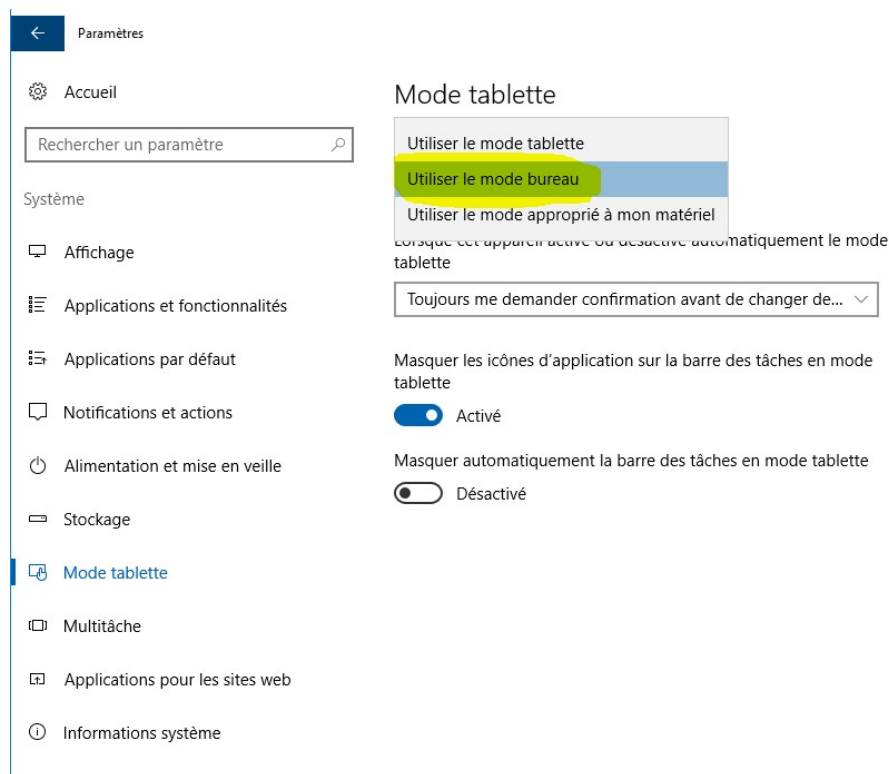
Paramètres

Accueil

Rechercher un paramètre

Système

Affichage

Applications et fonctionnalités

Applications par défaut

Notifications et actions

Alimentation et mise en veille

Stockage

Mode tablette

Multitâche

Applications pour les sites web

Informations système

Mode tablette

Utiliser le mode tablette

Utiliser le mode bureau

Utiliser le mode approprié à mon matériel

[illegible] automatiquement le mode tablette

Toujours me demander confirmation avant de changer de...

Masquer les icônes d'application sur la barre des tâches en mode tablette

Activé

Masquer automatiquement la barre des tâches en mode tablette

Désactivé